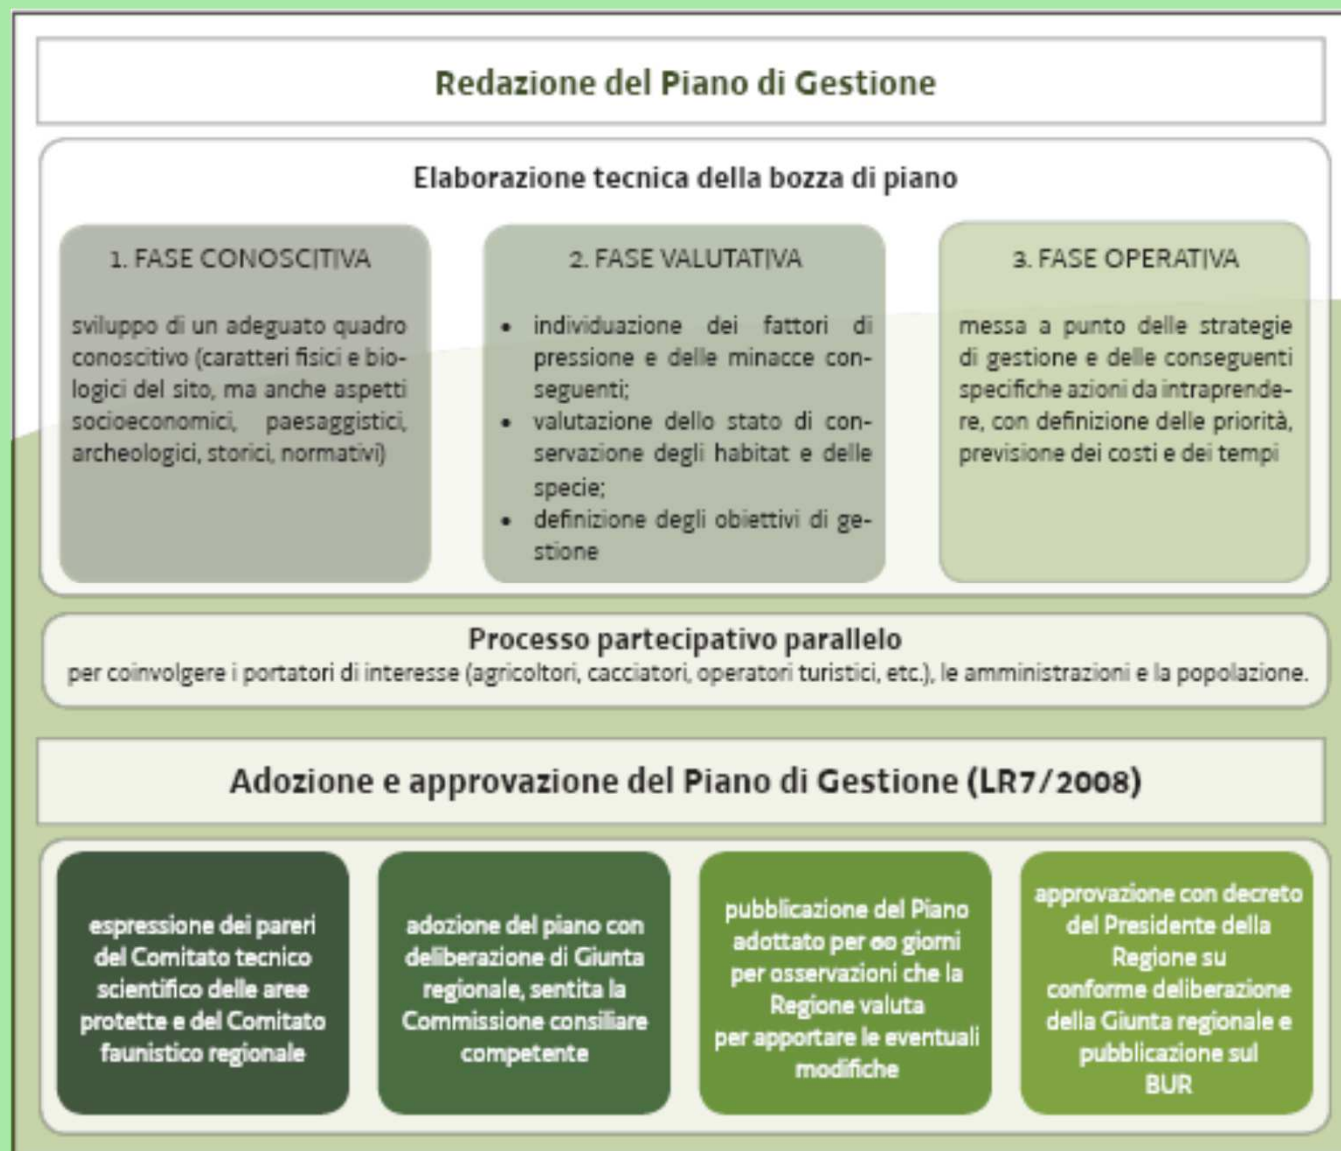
Redazione del Piano di Gestione

Elaborazione tecnica della bozza di piano

1. FASE CONOSCITIVA

sviluppo di un adeguato quadro conoscitivo (caratteri fisici e biologici del sito, ma anche aspetti socioeconomici, paesaggistici, archeologici, storici, normativi)

2. FASE VALUTATIVA

- individuazione dei fattori di pressione e delle minacce conseguenti;
- valutazione dello stato di conservazione degli habitat e delle specie;
- definizione degli obiettivi di gestione

3. FASE OPERATIVA

messa a punto delle strategie di gestione e delle conseguenti specifiche azioni da intraprendere, con definizione delle priorità, previsione dei costi e dei tempi

Processo partecipativo parallelo
per coinvolgere i portatori di interesse (agricoltori, cacciatori, operatori turistici, etc.), le amministrazioni e la popolazione.

Adozione e approvazione del Piano di Gestione (LR7/2008)

espressione dei pareri del Comitato tecnico scientifico delle aree protette e del Comitato faunistico regionale

adozione del piano con deliberazione di Giunta regionale, sentita la Commissione consiliare competente

pubblicazione del Piano adottato per 60 giorni per osservazioni che la Regione valuta per apportare le eventuali modifiche

approvazione con decreto del Presidente della Regione su conforme deliberazione della Giunta regionale e pubblicazione sul BUR